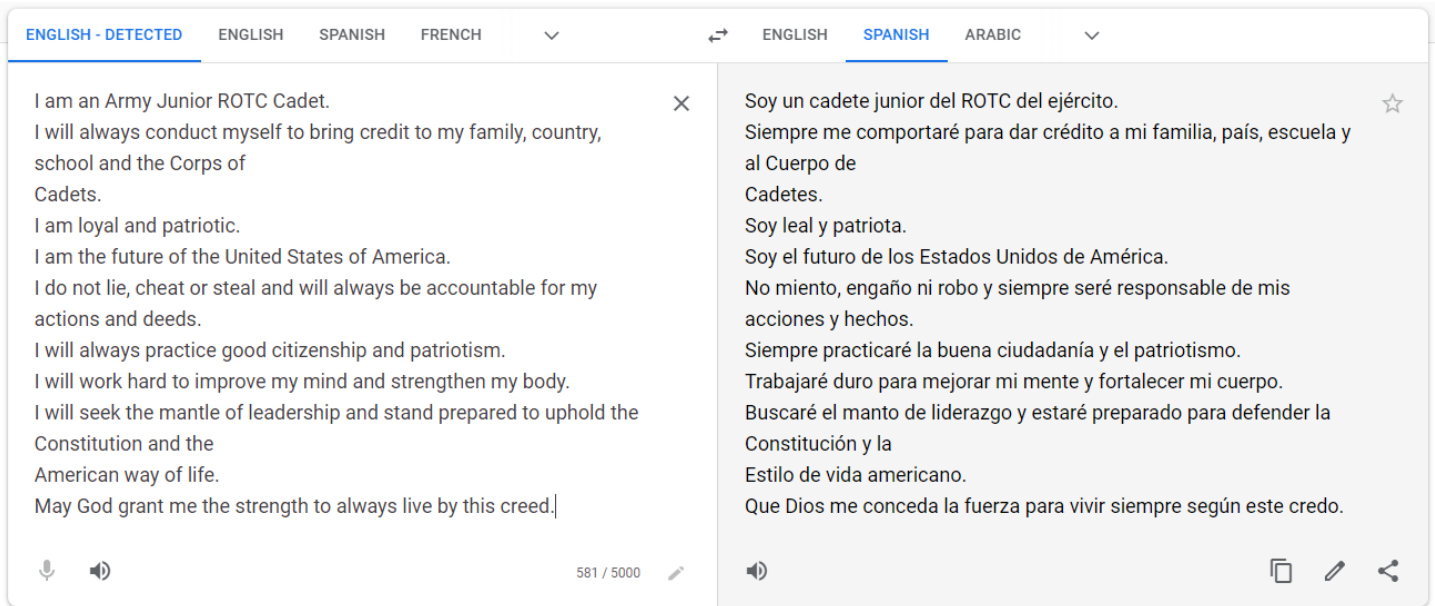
ENGLISH - DETECTED ENGLISH SPANISH FRENCH

ENGLISH SPANISH ARABIC

I am an Army Junior ROTC Cadet.
I will always conduct myself to bring credit to my family, country, school and the Corps of
Cadets.
I am loyal and patriotic.
I am the future of the United States of America.
I do not lie, cheat or steal and will always be accountable for my actions and deeds.
I will always practice good citizenship and patriotism.
I will work hard to improve my mind and strengthen my body.
I will seek the mantle of leadership and stand prepared to uphold the Constitution and the
American way of life.
May God grant me the strength to always live by this creed.

581 / 5000

Soy un cadete junior del ROTC del ejército.
Siempre me comportaré para dar crédito a mi familia, país, escuela y al Cuerpo de
Cadetes.
Soy leal y patriota.
Soy el futuro de los Estados Unidos de América.
No miento, engaño ni robo y siempre seré responsable de mis acciones y hechos.
Siempre practicaré la buena ciudadanía y el patriotismo.
Trabajaré duro para mejorar mi mente y fortalecer mi cuerpo.
Buscaré el manto de liderazgo y estaré preparado para defender la Constitución y la
Estilo de vida americano.
Que Dios me conceda la fuerza para vivir siempre según este credo.